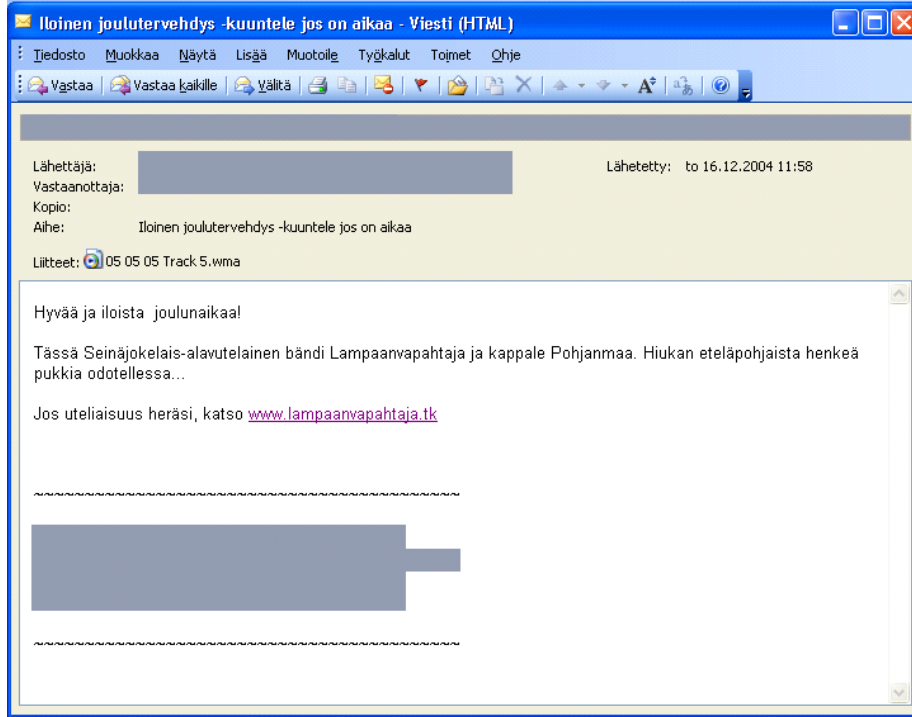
Iloinen joulutervehdys -kuuntele jos on aikaa - Viesti (HTML)

Tiedosto Muokkaa Näytä Lisää Muotoile Työkalut Toimet Ohje

Vastaa | Vastaa kaikille | Välitä

Lähettäjä:
Vastaanottaja:
Kopio:
Aihe: Iloinen joulutervehdys -kuuntele jos on aikaa

Lähetetty: to 16.12.2004 11:58

Liitteet: 05 05 05 Track 5.wma

Hyvää ja iloista joulunaikaa!

Tässä Seinäjokelais-alavutelainen bändi Lampaanvapahtaja ja kappale Pohjanmaa. Hiukan eteläpohjaista henkeä pukkia odotellessa...

Jos uteliaisuus heräsi, katso www.lampaanvapahtaja.tk

~~~~~~~~~~~~~~~~~~~~~~~~~~~~~~~~~~~~~~~~~~~~

~~~~~~~~~~~~~~~~~~~~~~~~~~~~~~~~~~~~~~~~~~~~